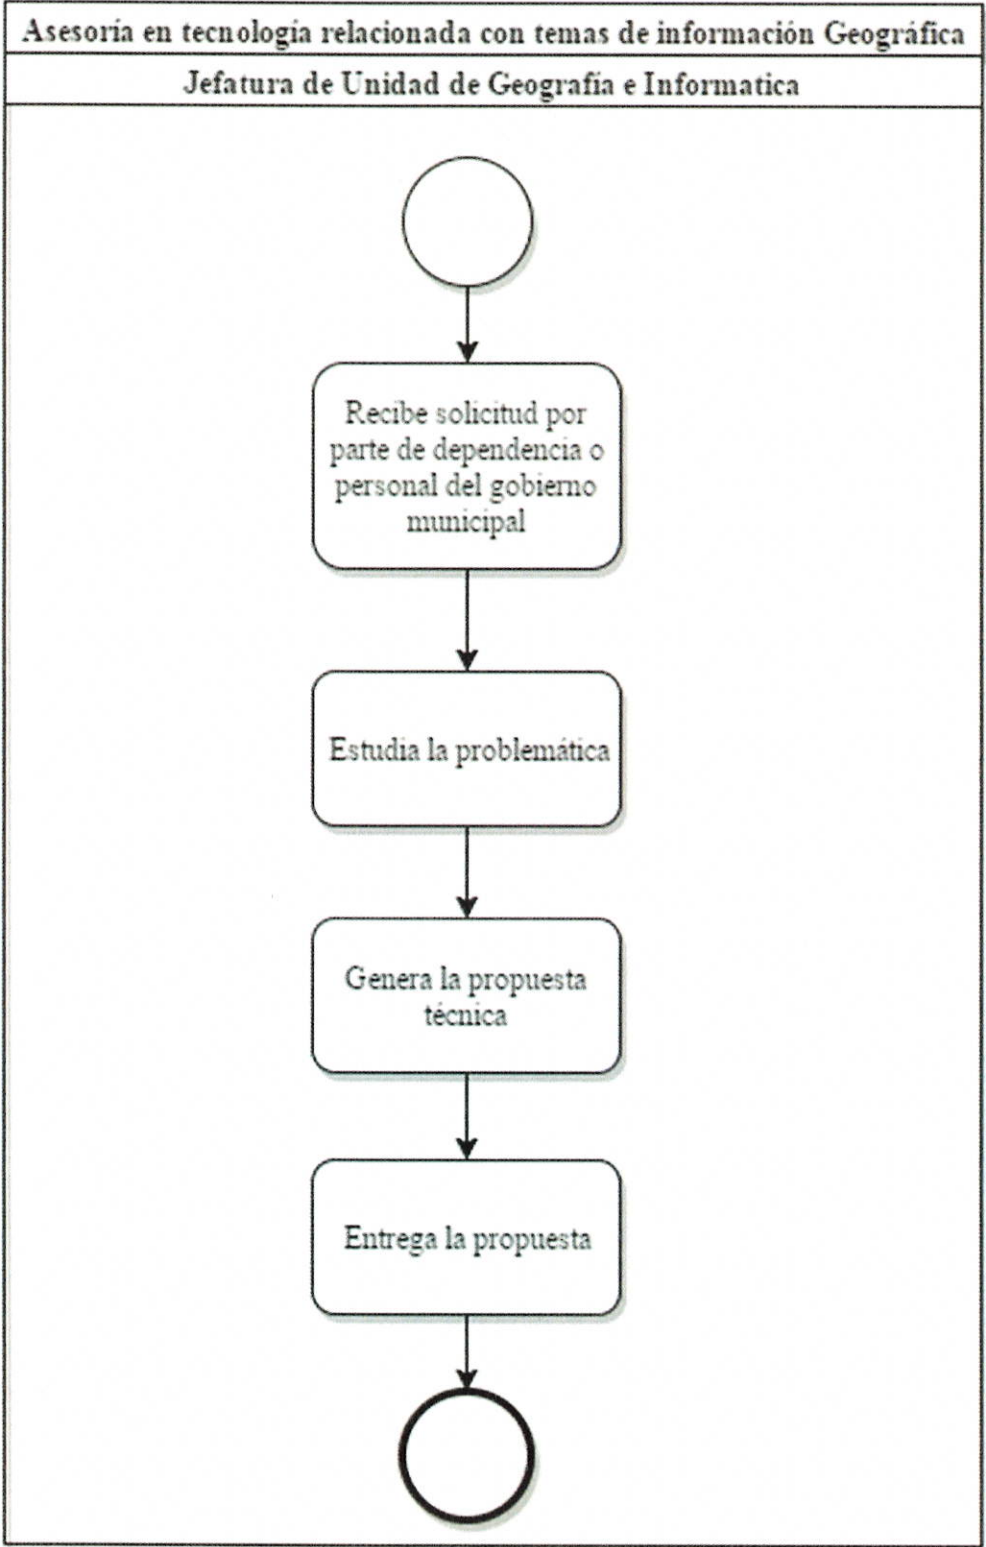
Asesoría en tecnología relacionada con temas de información Geográfica

Jefatura de Unidad de Geografía e Informatica

Recibe solicitud por parte de dependencia o personal del gobierno municipal

Estudia la problemática

Genera la propuesta técnica

Entrega la propuesta